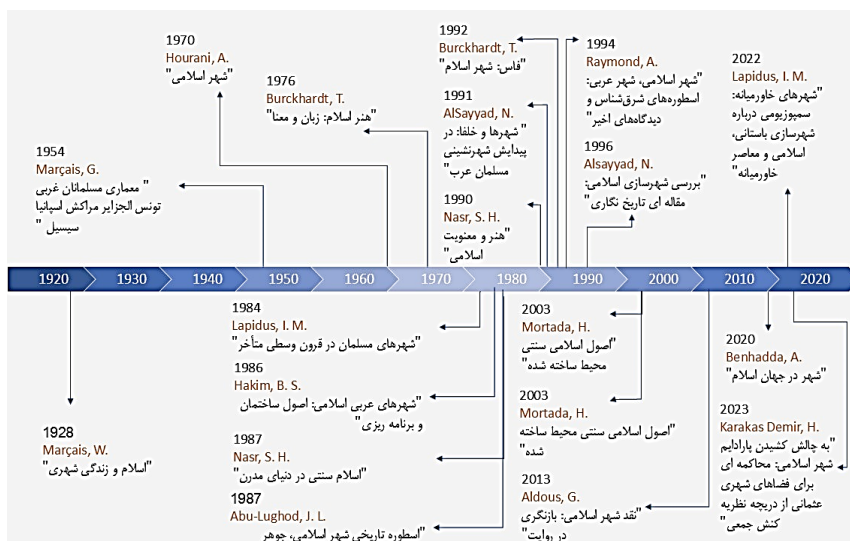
1970
Hourani, A.
"شهر اسلامی"

1976
Burckhardt, T.
"هنر اسلام: زبان و معنا"

1954
Marçais, G.
" معماری مسلمانان غربی تونس الجزایر مراکش اسپانیا سیسیل "

1992
Burckhardt, T.
"فاس: شهر اسلام"

1991
AlSayyad, N.
" شهرها و خلفا: در پیدایش شهرنشینی مسلمان عرب"

1990
Nasr, S. H.
"هنر و معنویت اسلامی"

1994
Raymond, A.
"شهر اسلامی، شهر عربی: اسطوره‌های شرق‌شناس و دیدگاه‌های اخیر"

1996
Alsayyad, N.
"بررسی شهرسازی اسلامی: مقاله ای تاریخ نگاری"

2022
Lapidus, I. M.
"شهرهای خاورمیانه: سمپوزیومی درباره شهرسازی باستانی، اسلامی و معاصر خاورمیانه"

1920 | 1930 | 1940 | 1950 | 1960 | 1970 | 1980 | 1990 | 2000 | 2010 | 2020

1928
Marçais, W.
"اسلام و زندگی شهری"

1984
Lapidus, I. M.
"شهرهای مسلمان در قرون وسطی متأخر"

1986
Hakim, B. S.
"شهرهای عربی اسلامی: اصول ساختمان و برنامه ریزی"

1987
Nasr, S. H.
"اسلام سنتی در دنیای مدرن"

1987
Abu-Lughod, J. L.
"اسطوره تاریخی شهر اسلامی، جوهر

2003
Mortada, H.
"اصول اسلامی سنتی محیط ساخته شده"

2003
Mortada, H.
"اصول اسلامی سنتی محیط ساخته شده"

2013
Aldous, G.
"نقد شهر اسلامی: بازنگری در روایت"

2020
Benhadda, A.
"شهر در جهان اسلام"

2023
Karakas Demir, H.
"به چالش کشیدن پارادایم شهر اسلامی: محاکمه ای برای فضاهای شهری عثمانی از دریچه نظریه کنش جمعی"